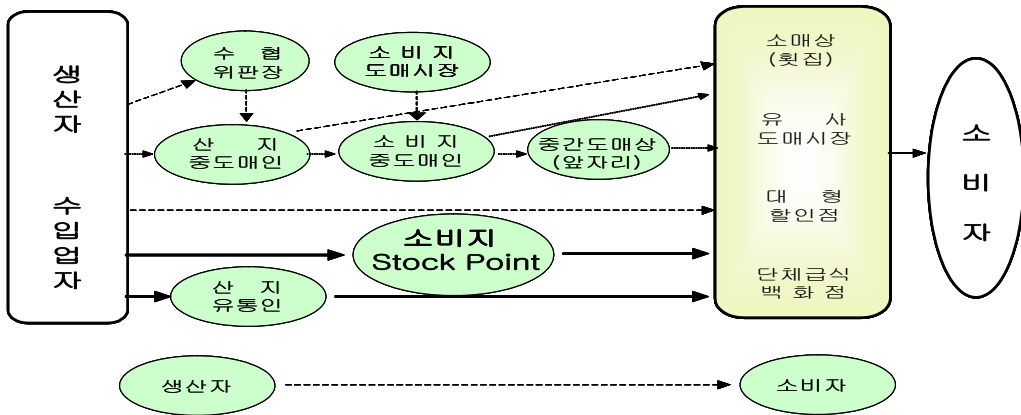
생산자

수입업자

수 협
위판장

소비지
도매시장

산 지
중도매인

소비지
중도매인

중간도매상
(앞자리)

소비지
Stock Point

산 지
유통인

소매상
(횟집)

유 사
도매시장

대 형
할인점

단체급식
백화점

소
비
자

생산자

소비자